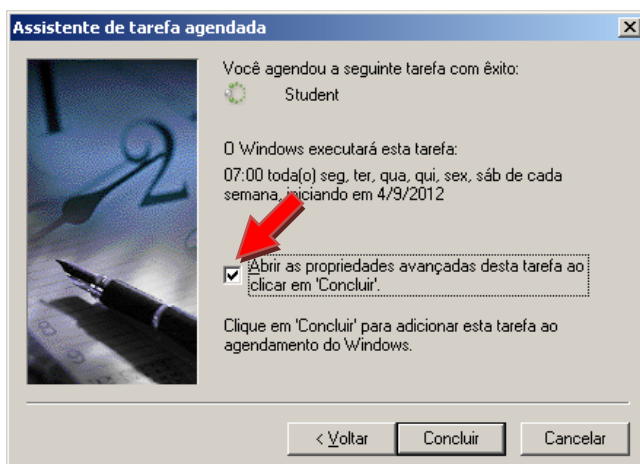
Assistente de tarefa agendada

Você agendou a seguinte tarefa com êxito:

Student

O Windows executará esta tarefa:

07:00 toda(o) seg, ter, qua, qui, sex, sáb de cada semana, iniciando em 4/9/2012

Abrir as propriedades avançadas desta tarefa ao clicar em 'Concluir'.

Clique em 'Concluir' para adicionar esta tarefa ao agendamento do Windows.

< Voltar

Concluir

Cancelar